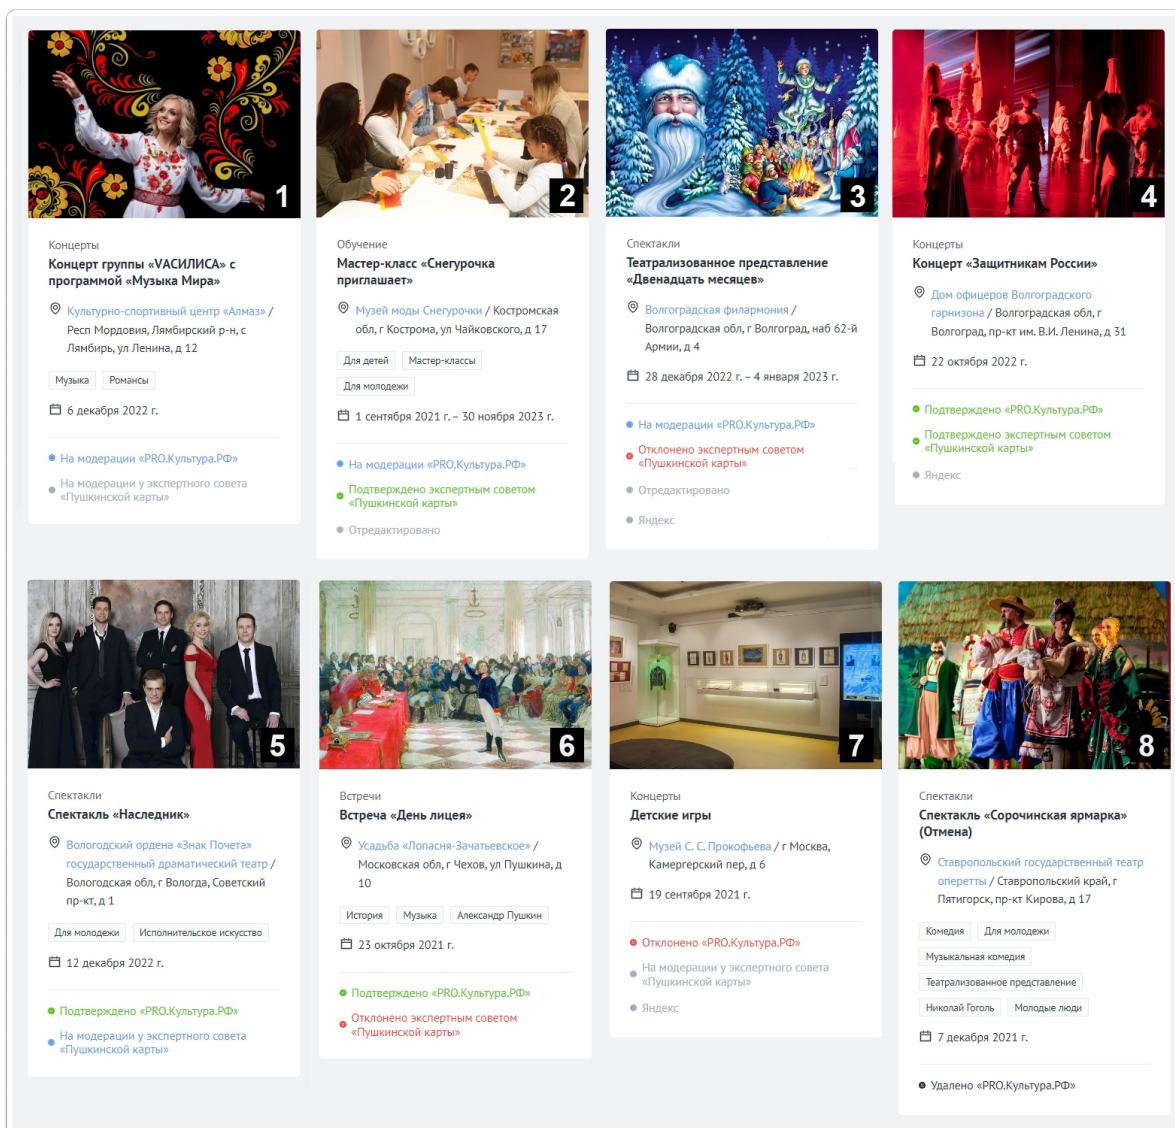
1

Концерты

Концерт группы «VАСИЛИСА» с программой «Музыка Мира»

Культурно-спортивный центр «Алмаз» / Респ Мордовия, Ламбирский р-н, с Лямбирь, ул Ленина, д 12

Музыка
Романсы

6 декабря 2022 г.

На модерации «PRO.Культура.РФ»

На модерации у экспертного совета «Пушкинской карты»

2

Обучение

Мастер-класс «Снегурочка приглашает»

Музей моды Снегурочки / Костромская обл, г Кострома, ул Чайковского, д 17

Для детей
Мастер-классы
Для молодежи

1 сентября 2021 г. – 30 ноября 2023 г.

На модерации «PRO.Культура.РФ»

Подтверждено экспертным советом «Пушкинской карты»

Отредактировано

3

Спектакли

Театрализованное представление «Двенадцать месяцев»

Волгоградская филармония / Волгоградская обл, г Волгоград, наб 62-й Армии, д 4

28 декабря 2022 г. – 4 января 2023 г.

На модерации «PRO.Культура.РФ»

Отклонено экспертным советом «Пушкинской карты»

Отредактировано

Яндекс

4

Концерты

Концерт «Защитникам России»

Дом офицеров Волгоградского гарнизона / Волгоградская обл, г Волгоград, пр-кт им. В.И. Ленина, д 31

22 октября 2022 г.

Подтверждено «PRO.Культура.РФ»

Подтверждено экспертным советом «Пушкинской карты»

Яндекс

5

Спектакли

Спектакль «Наследник»

Вологодский ордена «Знак Почета» государственный драматический театр / Вологодская обл, г Вологда, Советский пр-кт, д 1

Для молодежи
Исполнительское искусство

12 декабря 2022 г.

Подтверждено «PRO.Культура.РФ»

На модерации у экспертного совета «Пушкинской карты»

6

Встречи

Встреча «День лицея»

Усадьба «Лопасня-Зачатьевское» / Московская обл, г Чехов, ул Пушкина, д 10

История
Музыка
Александр Пушкин

23 октября 2021 г.

Подтверждено «PRO.Культура.РФ»

Отклонено экспертным советом «Пушкинской карты»

7

Концерты

Детские игры

Музей С. С. Прокофьева / г Москва, Камергерский пер, д 6

19 сентября 2021 г.

Отклонено «PRO.Культура.РФ»

На модерации у экспертного совета «Пушкинской карты»

Яндекс

8

Спектакли

Спектакль «Сорочинская ярмарка» (Отмена)

Ставропольский государственный театр оперетты / Ставропольский край, г Пятигорск, пр-кт Кирова, д 17

Комедия
Для молодежи
Музыкальная комедия
Театрализованное представление
Николай Гоголь
Молодые люди

7 декабря 2021 г.

Удалено «PRO.Культура.РФ»